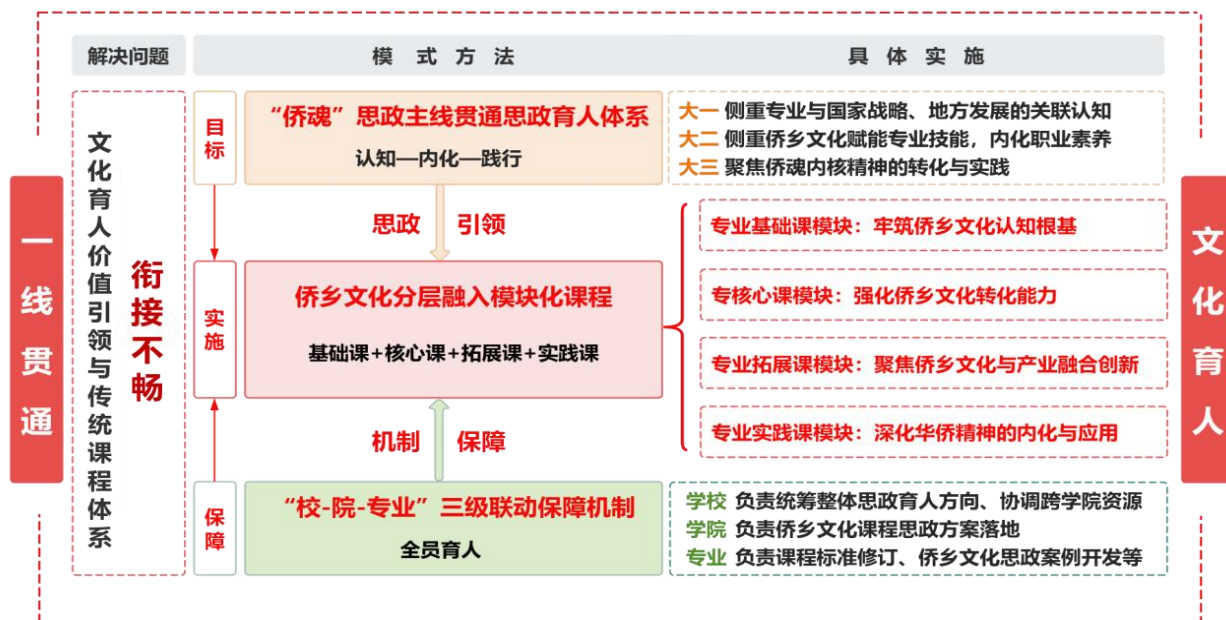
解决问题

模 式 方 法

具 体 实 施

一线贯通

文化育人价值引领与传统课程体系

衔接不畅

目标

“侨魂”思政主线贯通思政育人体系

认知—内化—践行

大一 侧重专业与国家战略、地方发展的关联认知
大二 侧重侨乡文化赋能专业技能，内化职业素养
大三 聚焦侨魂内核精神的转化与实践

思政 引领

实施

侨乡文化分层融入模块化课程

基础课+核心课+拓展课+实践课

专业基础课模块：牢筑侨乡文化认知根基

专核心课模块：强化侨乡文化转化能力

专业拓展课模块：聚焦侨乡文化与产业融合创新

专业实践课模块：深化华侨精神的内化与应用

机制 保障

保障

“校-院-专业”三级联动保障机制

全员育人

学校 负责统筹整体思政育人方向、协调跨学院资源
学院 负责侨乡文化课程思政方案落地
专业 负责课程标准修订、侨乡文化思政案例开发等

文化育人